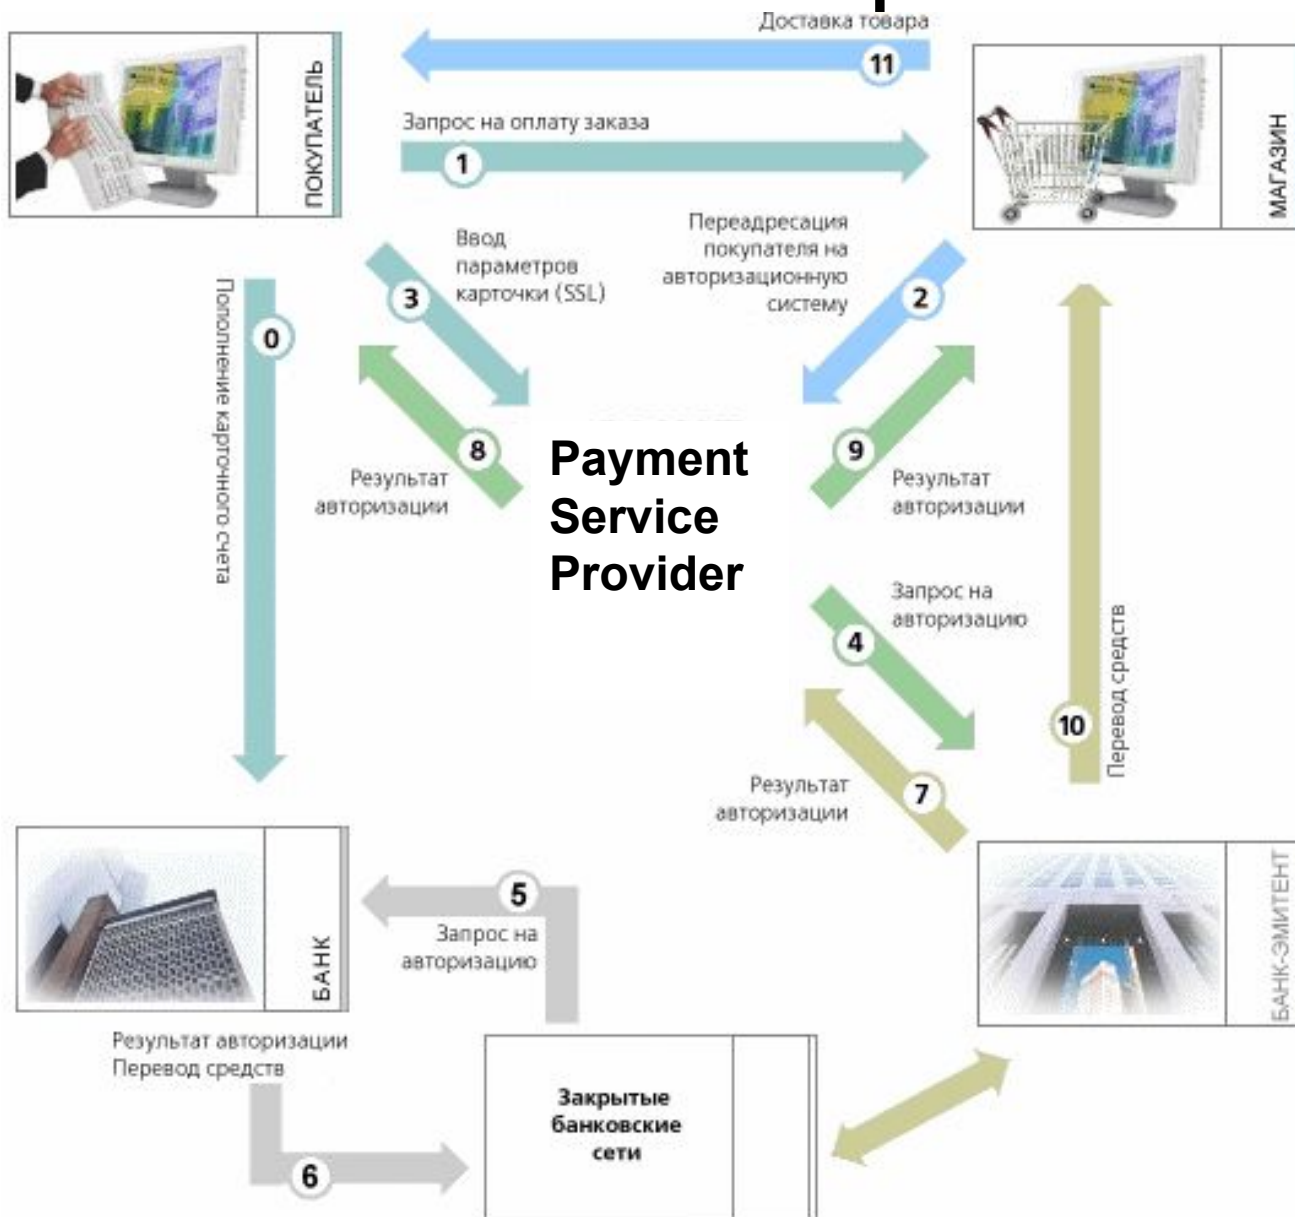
Доставка товара

11

ПОКУПАТЕЛЬ

МАГАЗИН

Запрос на оплату заказа

1

Ввод параметров карточки (SSL)

3

Переадресация покупателя на авторизационную систему

2

Пополнение карточного счета

0

8

Результат авторизации

Payment Service Provider

9

Результат авторизации

Запрос на авторизацию

4

Перевод средств

10

Результат авторизации

7

БАНК

5

Запрос на авторизацию

БАНК-ЭМИТЕНТ

Результат авторизации
Перевод средств

6

Закрытые банковские сети